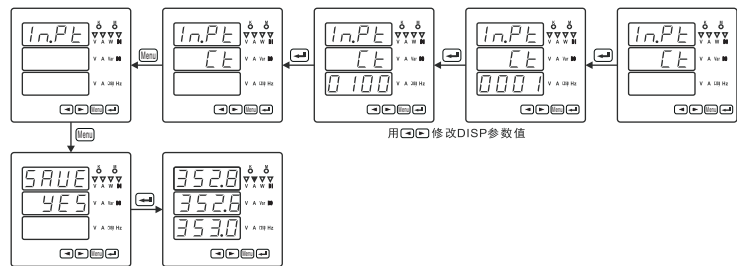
In.Pt
V A W
V A
V A Hz
Menu

In.Pt
Ct
V A W
V A Var
V A Hz
Menu

In.Pt
Ct
0100
V A W
V A Var
V A Hz
Menu

In.Pt
Ct
0001
V A W
V A Var
V A Hz
Menu

In.Pt
Ct
V A W
V A Var
V A Hz

用修改DISP参数值

Menu

SAVE
YES
V A W
V A Var
V A Hz
Menu

352.8
352.6
353.0
V A W
V A Var
V A Hz
Menu